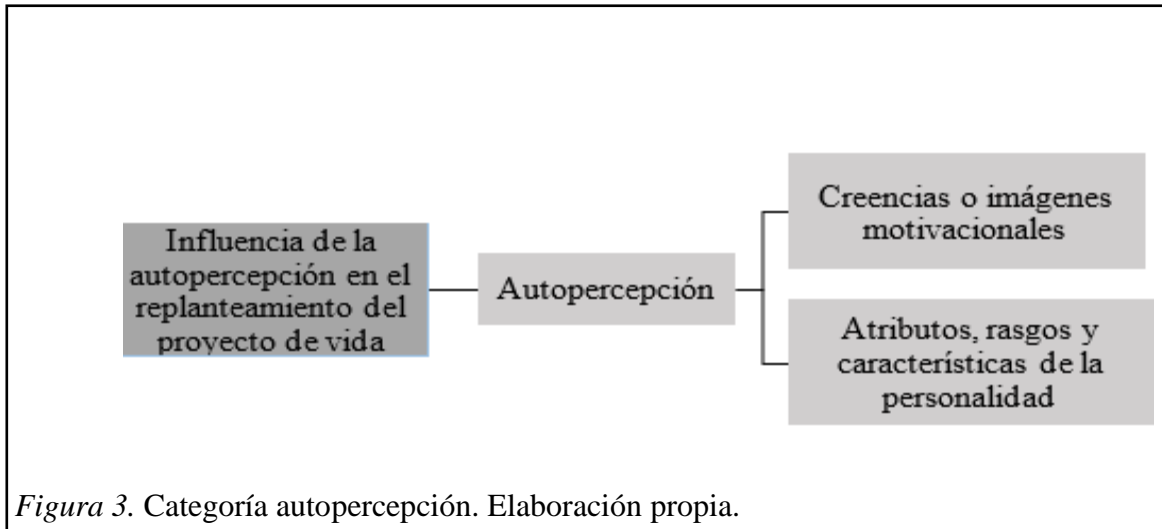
Influencia de la autopercepción en el replanteamiento del proyecto de vida

Autopercepción

Creencias o imágenes motivacionales

Atributos, rasgos y características de la personalidad

*Figura 3.* Categoría autopercepción. Elaboración propia.